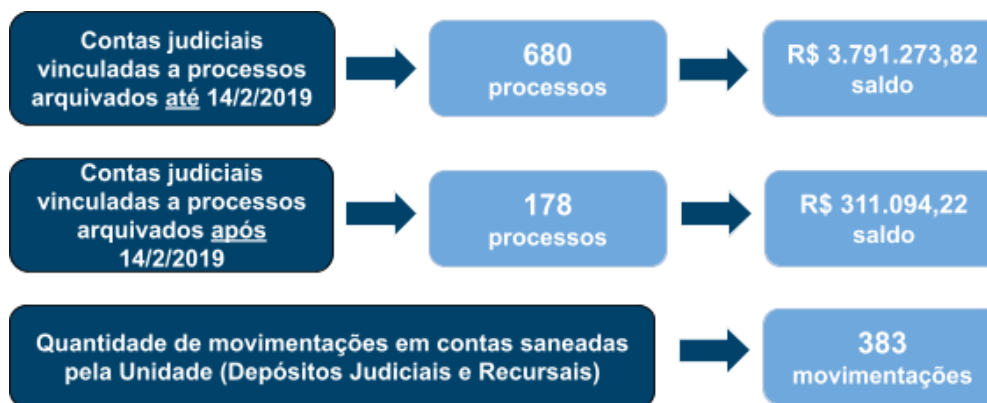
Contas judiciais vinculadas a processos arquivados até 14/2/2019

680
processos

R$ 3.791.273,82
saldo

Contas judiciais vinculadas a processos arquivados após 14/2/2019

178
processos

R$ 311.094,22
saldo

Quantidade de movimentações em contas saneadas pela Unidade (Depósitos Judiciais e Recursais)

383
movimentações